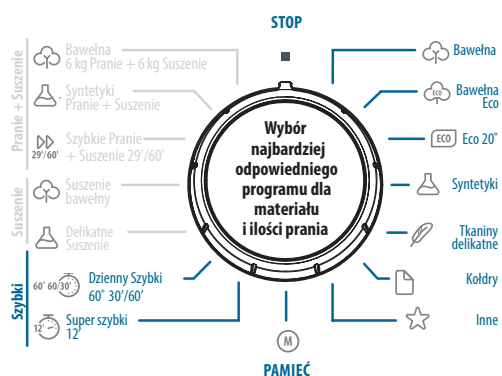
STOP

Pranie + Suszenie

Bawełna
6 kg Pranie + 6 kg Suszenie

Syntetyki
Pranie + Suszenie

29'/60'
Szybkie Pranie
+ Suszenie 29'/60'

Suszenie

Suszenie
bawełny

Delikatne
Suszenie

Szybki

60' 60' 30'
Dzienny Szybki
60' 30'/60'

12'
Super szybki
12'

Wybór najbardziej odpowiedniego programu dla materiału i ilości prania

Bawełna

ECO
Bawełna
Eco

ECO
Eco 20°

Syntetyki

Tkaniny
delikatne

Kołdry

Inne

M

PAMIĘĆ